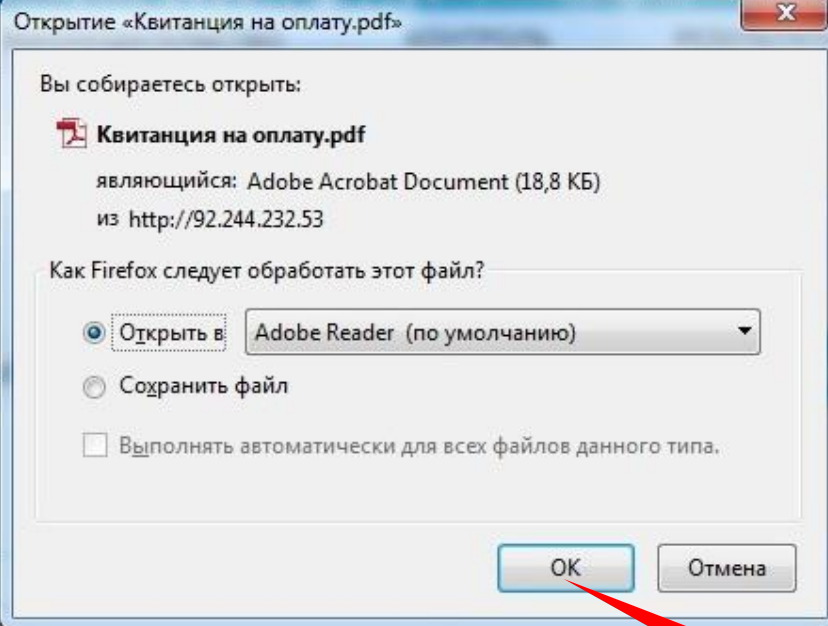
Открытие «Квитанция на оплату.pdf»

Вы собираетесь открыть:

Квитанция на оплату.pdf

являющийся: Adobe Acrobat Document (18,8 КБ)

из http://92.244.232.53

Как Firefox следует обработать этот файл?

Открыть в Adobe Reader (по умолчанию)

Сохранить файл

Выполнять автоматически для всех файлов данного типа.

OK

Отмена